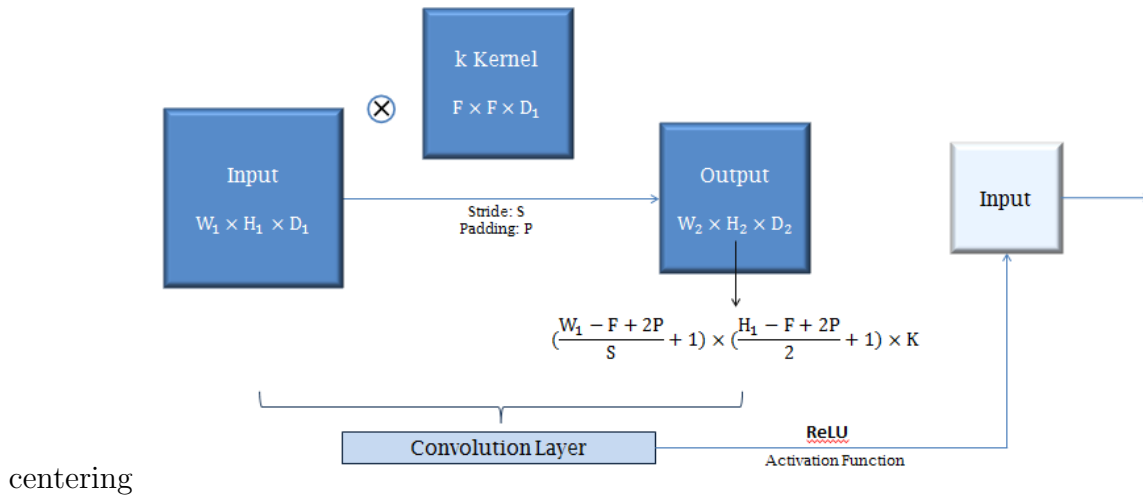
k Kernel
$F \times F \times D_1$

$\otimes$

Input
$W_1 \times H_1 \times D_1$

Stride: S
Padding: P

Output
$W_2 \times H_2 \times D_2$

$(\frac{W_1 - F + 2P}{S} + 1) \times (\frac{H_1 - F + 2P}{2} + 1) \times K$

Input

Convolution Layer

ReLU
Activation Function

centering